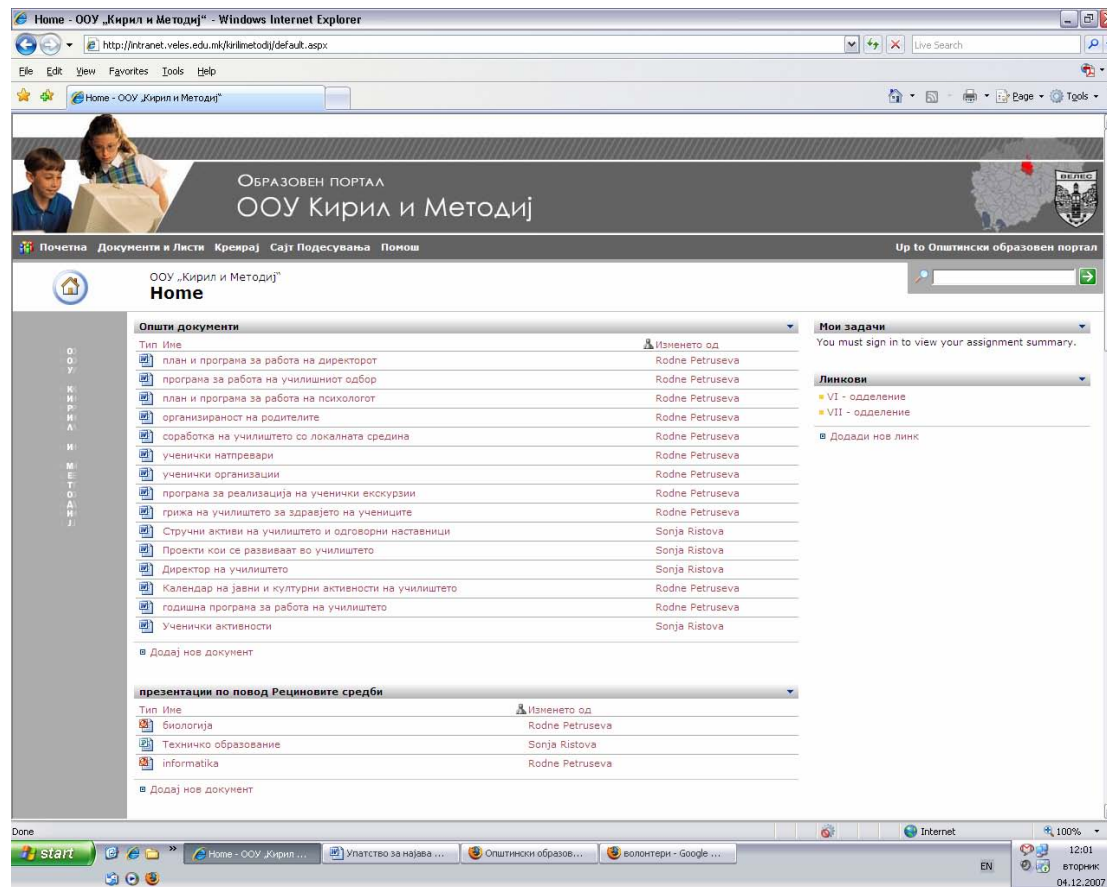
Home - ООУ „Кирил и Методиј" - Windows Internet Explorer

http://intranet.veles.edu.mk/kirilimetodij/default.aspx

Live Search

File Edit View Favorites Tools Help

Home - ООУ „Кирил и Методиј"

Page ▾ Tools ▾

ОБРАЗОВЕН ПОРТАЛ
ООУ Кирил и Методиј

ВЕЛЕС

Почетна Документи и Листи Креирај Сајт Подесувања Помош

Up to Општински образовен портал

ООУ „Кирил и Методиј"
Home

Општи документи

| Тип | Име | Изменето од |
|---|---|---|
| | план и програма за работа на директорот | Rodne Petruseva |
| | програма за работа на училишниот одбор | Rodne Petruseva |
| | план и програма за работа на психологот | Rodne Petruseva |
| | организираност на родителите | Rodne Petruseva |
| | соработка на училиштето со локалната средина | Rodne Petruseva |
| | ученички натпревари | Rodne Petruseva |
| | ученички организации | Rodne Petruseva |
| | програма за реализација на ученички екскурзии | Rodne Petruseva |
| | грижа на училиштето за здравјето на учениците | Rodne Petruseva |
| | Стручни активи на училиштето и одговорни наставници | Sonja Ristova |
| | Проекти кои се развиваат во училиштето | Sonja Ristova |
| | Директор на училиштето | Sonja Ristova |
| | Календар на јавни и културни активности на училиштето | Rodne Petruseva |
| | годишна програна за работа на училиштето | Rodne Petruseva |
| | Ученички активности | Sonja Ristova |

Додај нов документ

презентации по повод Рециновите средби

| Тип | Име | Изменето од |
|---|---|---|
| | биологија | Rodne Petruseva |
| | Техничко образование | Sonja Ristova |
| | informatika | Rodne Petruseva |

Додај нов документ

Мои задачи
You must sign in to view your assignment summary.

Линкови
VI - одделение
VII - одделение

Додади нов линк

Done

Internet

100%

start

Home - ООУ „Кирил ...

Упатство за најава ...

Општински образов...

волонтери - Google ...

EN

12:01
вторник
04.12.2007